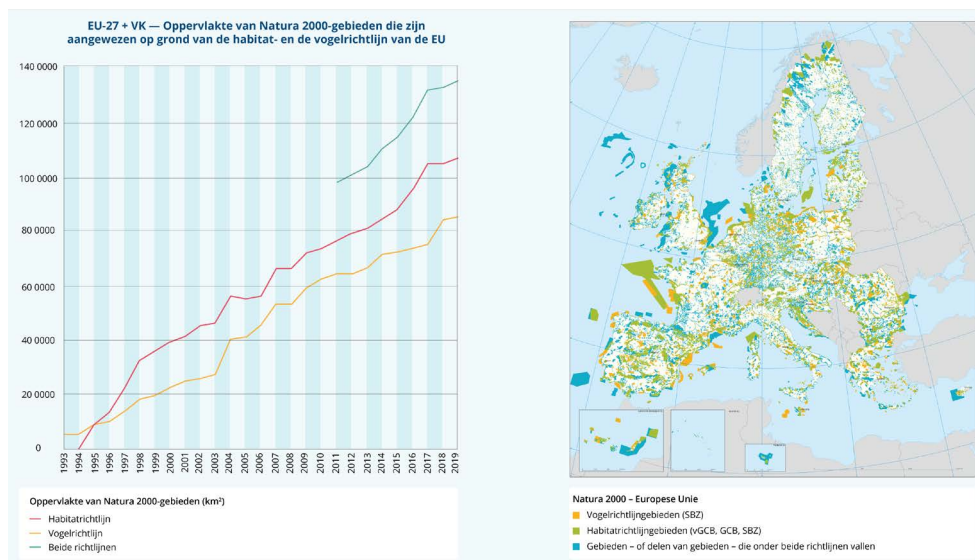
EU-27 + VK — Oppervlakte van Natura 2000-gebieden die zijn aangewezen op grond van de habitat- en de vogelrichtlijn van de EU

140 000
120 000
100 000
80 000
60 000
40 000
20 000
0

1993 1994 1995 1996 1997 1998 1999 2000 2001 2002 2003 2004 2005 2006 2007 2008 2009 2010 2011 2012 2013 2014 2015 2016 2017 2018 2019

Oppervlakte van Natura 2000-gebieden (km²)
Habitatrichtlijn
Vogelrichtlijn
Beide richtlijnen

Natura 2000 – Europese Unie
Vogelrichtlijngebieden (SBZ)
Habitatrichtlijngebieden (vGCB, GCB, SBZ)
Gebieden – of delen van gebieden – die onder beide richtlijnen vallen